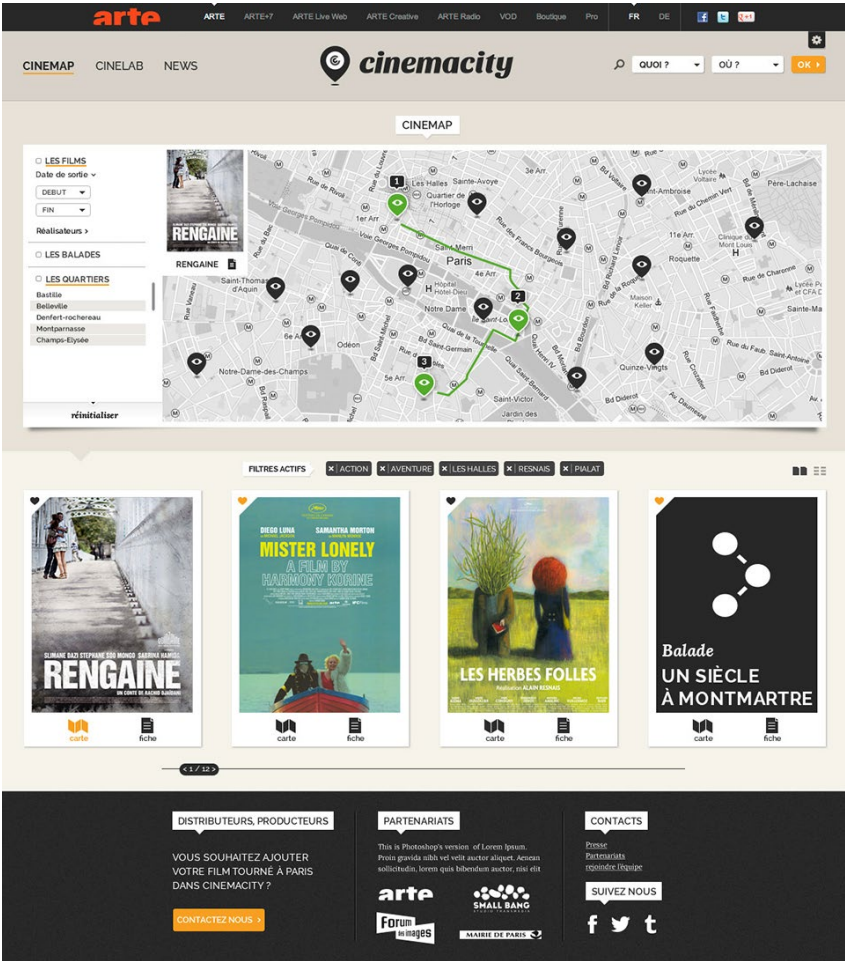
arte ARTE ARTE+7 ARTE Live Web ARTE Creative ARTE Radio VOD Boutique Pro FR DE

CINEMAP CINELAB NEWS

cinemacity

QUOI ? OÙ ? OK

CINEMAP

LES FILMS
Date de sortie
DEBUT
FIN
Réalisateurs >
LES BALADES
LES QUARTIERS
Bastille
Belleville
Denfert-rochereau
Montparnasse
Champs-Elysée

réinitialiser

RENGAINE

Les Halles
Quartier de l'Horloge
Paris
Hôpital Hotel-Dieu
Notre Dame
Odéon
Saint-Germain
Notre-Dame-des-Champs
Saint-Merri
Saint-Thomas-d'Aquin
Quinze-Vingts
Roquette
Père-Lachaise
Saint-Ambroise
Jardin des

1
2
3

FILTRES ACTIFS ACTION AVENTURE LES HALLES RESNAIS PIALAT

RENGAINE
carte fiche

DIEGO LUNA SAMANTHA MORTON
MISTER LONELY
A FILM BY HARMONY KORINE
carte fiche

LES HERBES FOLLES
Réalisation ALAIN RESNAIS
carte fiche

Balade
UN SIÈCLE À MONTMARTRE
carte fiche

1 / 12

DISTRIBUTEURS, PRODUCTEURS
VOUS SOUHAITEZ AJOUTER VOTRE FILM TOURNÉ À PARIS DANS CINEMACITY ?
CONTACTEZ NOUS >

PARTENARIATS
This is Photoshop's version of Lorem Ipsum. Proin gravida nibh vel velit auctor aliquet. Aenean sollicitudin, lorem quis bibendum auctor, nisi elit
arte
SMALL BANG
Forum des images
MAIRIE DE PARIS

CONTACTS
Presse
Partenariats
rejoindre l'équipe

SUIVEZ NOUS